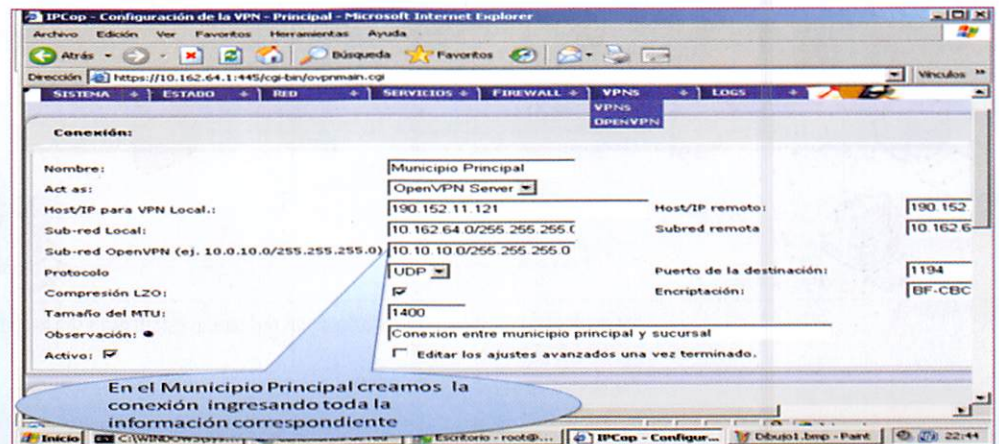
IPCop - Configuración de la VPN - Principal - Microsoft Internet Explorer

Archivo Edición Ver Favoritos Herramientas Ayuda

Atrás Búsqueda Favoritos

Dirección https://10.162.64.1:445/cgi-bin/ovpnmain.cgi Vínculos

SISTEMA + ESTADO + RED + SERVICIOS + FIREWALL + VPNS + LOGS +

VPNS
OPENVPN

Conexión:

Nombre: Municipio Principal

Act as: OpenVPN Server

Host/IP para VPN Local.: 190.152.11.121 Host/IP remoto: 190.152

Sub-red Local: 10.162.64.0/255.255.255.0 Subred remota 10.162.6

Sub-red OpenVPN (ej. 10.0.10.0/255.255.255.0) 10.10.10.0/255.255.255.0

Protocolo UDP Puerto de la destinación: 1194

Compresión LZO: Encriptación: BF-CBC

Tamaño del MTU: 1400

Observación: ● Conexion entre municipio principal y sucursal

Activo: Editar los ajustes avanzados una vez terminado.

En el Municipio Principal creamos la conexión ingresando toda la información correspondiente

Inicio C:\WINDOWS\sys... Escritorio - root@... IPCop - Configur... Dibujo1.bmp - Paint 22:44